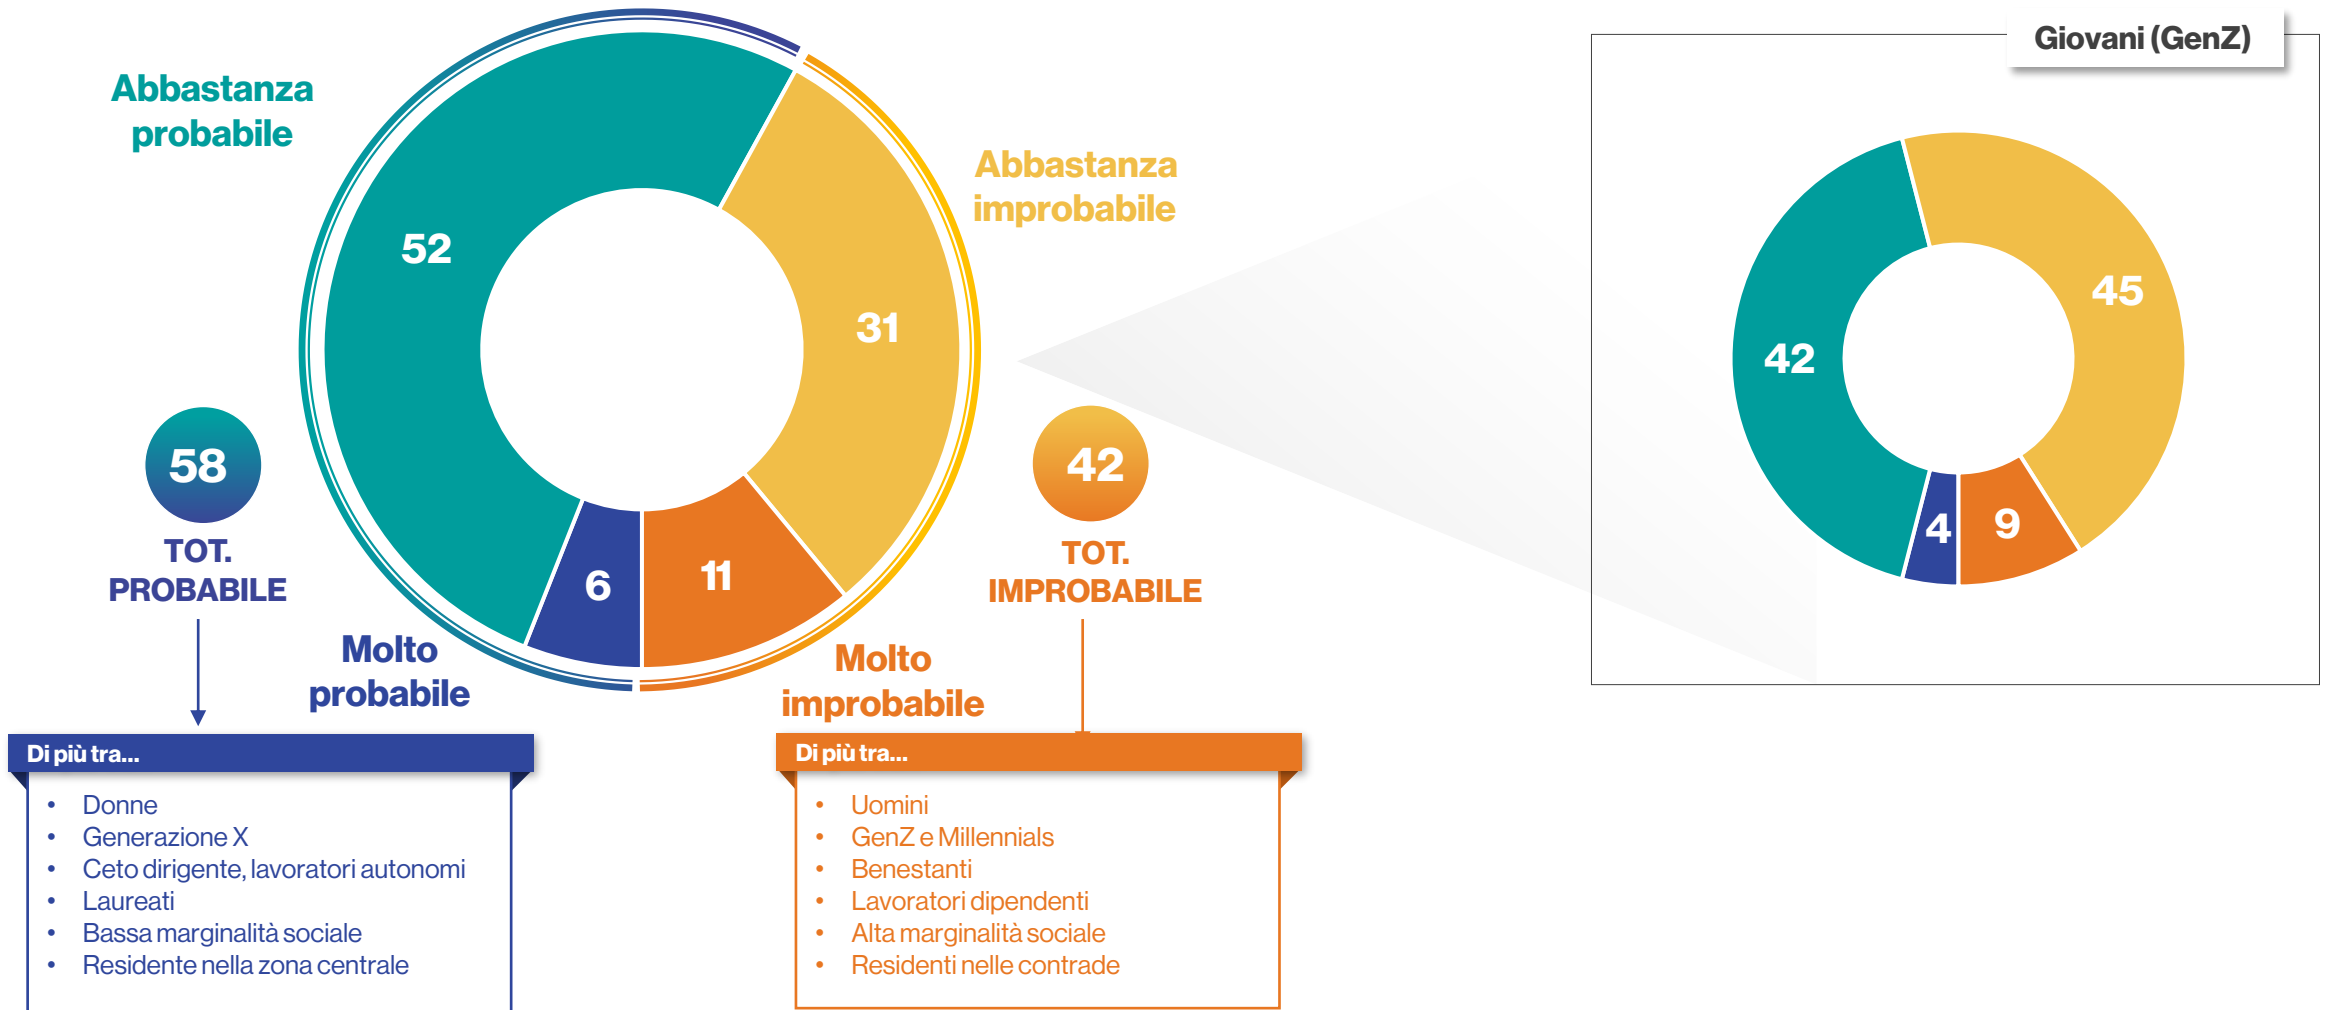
Abbastanza probabile

52

31

Abbastanza improbabile

6

11

58
TOT. PROBABILE

Molto probabile

Molto improbabile

42
TOT. IMPROBABILE

Giovani (GenZ)

42

45

4

9

Di più tra...
• Donne
• Generazione X
• Ceto dirigente, lavoratori autonomi
• Laureati
• Bassa marginalità sociale
• Residente nella zona centrale

Di più tra...
• Uomini
• GenZ e Millennials
• Benestanti
• Lavoratori dipendenti
• Alta marginalità sociale
• Residenti nelle contrade